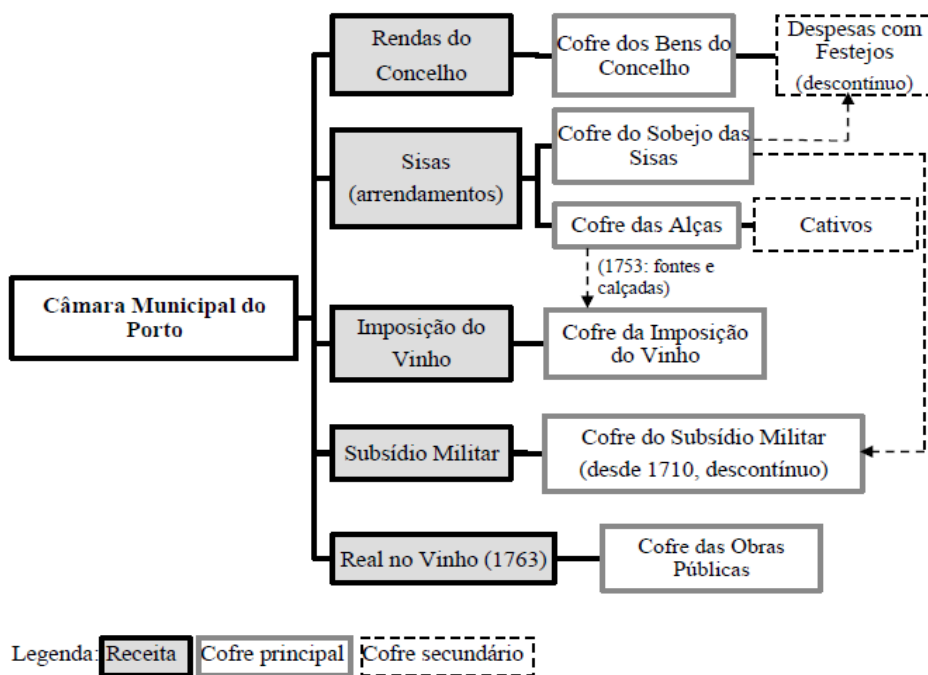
Câmara Municipal do Porto

Rendas do Concelho

Cofre dos Bens do Concelho

Despesas com Festejos (descontínuo)

Sisas (arrendamentos)

Cofre do Sobejo das Sisas

Cofre das Alças

Cativos

(1753: fontes e calçadas)

Imposição do Vinho

Cofre da Imposição do Vinho

Subsídio Militar

Cofre do Subsídio Militar (desde 1710, descontínuo)

Real no Vinho (1763)

Cofre das Obras Públicas

Legenda: Receita Cofre principal Cofre secundário